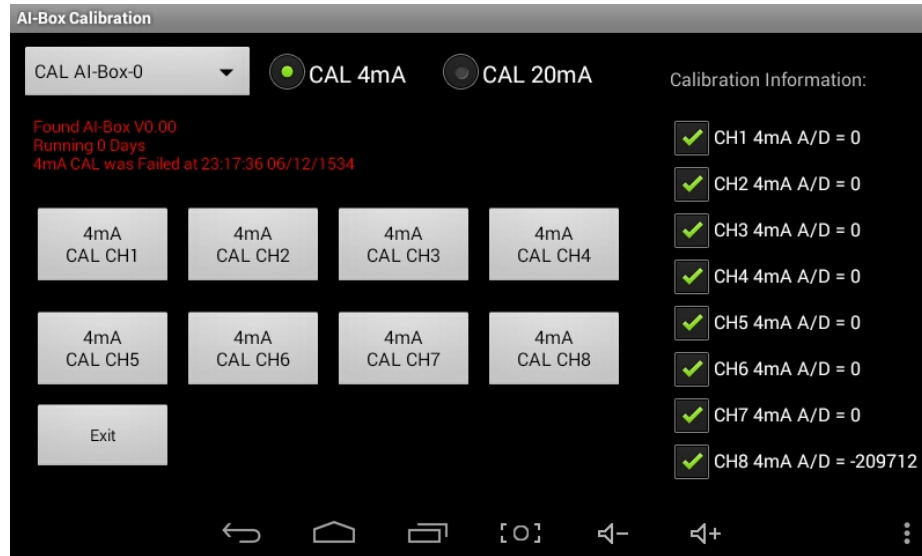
AI-Box Calibration

CAL AI-Box-0

CAL 4mA

CAL 20mA

Calibration Information:

Found AI-Box V0.00
Running 0 Days
4mA CAL was Failed at 23:17:36 06/12/1534

4mA CAL CH1

4mA CAL CH2

4mA CAL CH3

4mA CAL CH4

4mA CAL CH5

4mA CAL CH6

4mA CAL CH7

4mA CAL CH8

Exit

CH1 4mA A/D = 0

CH2 4mA A/D = 0

CH3 4mA A/D = 0

CH4 4mA A/D = 0

CH5 4mA A/D = 0

CH6 4mA A/D = 0

CH7 4mA A/D = 0

CH8 4mA A/D = -209712